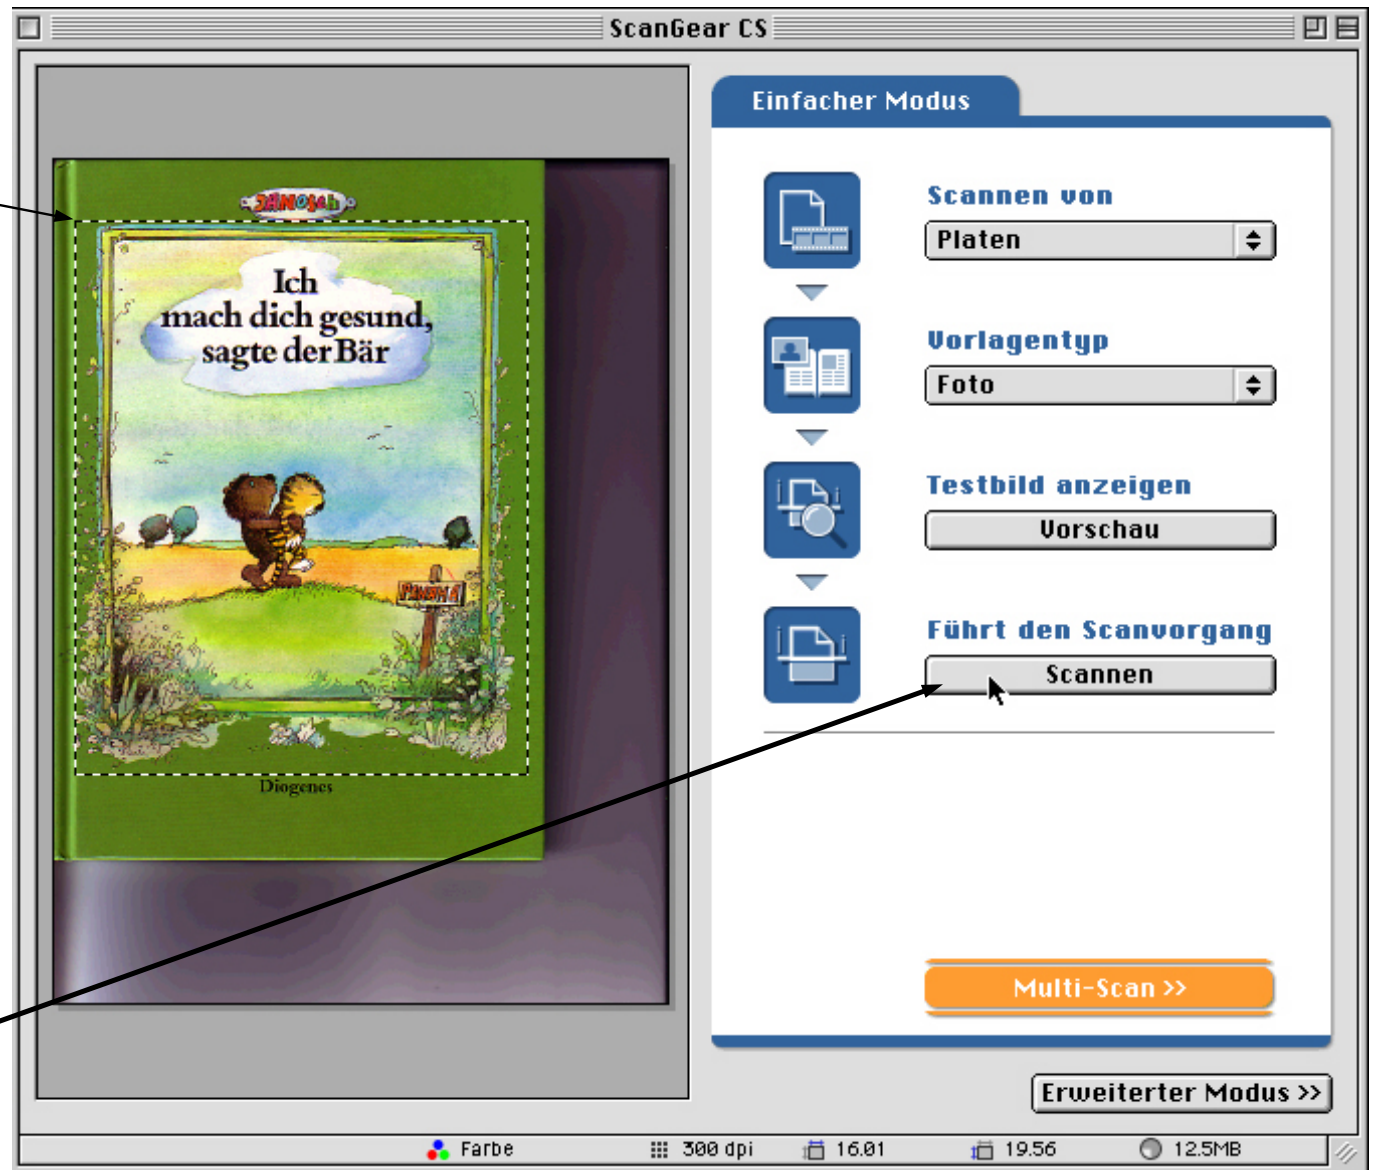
ScanGear CS

JANOSCH

Ich mach dich gesund, sagte der Bär

PANAMA

Diogenes

Einfacher Modus

Scannen von

Platen

Vorlagentyp

Foto

Testbild anzeigen

Vorschau

Führt den Scanvorgang

Scannen

Multi-Scan >>

Erweiterter Modus >>

Farbe 300 dpi 16.01 19.56 12.5MB